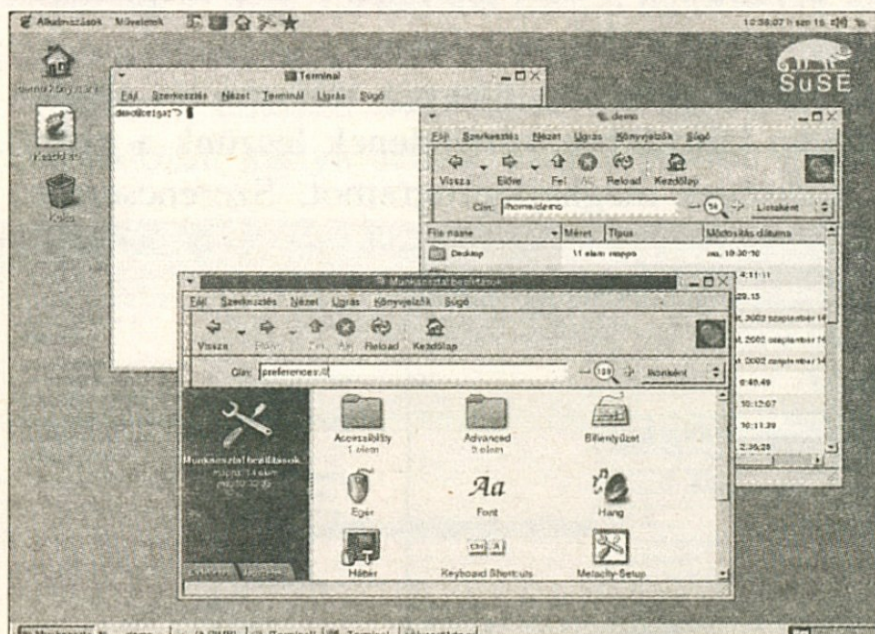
Alkalmazások Műveletek

10:38:07 h szo 15.

SuSE

Terminal

Fájl Szerkesztés Nézet Terminál Ugrás Súgó

demo@tetszt:~$

demo

Fájl Szerkesztés Nézet Ugrás Könyvjelzők Súgó

Vissza Előre Fel Reload Kezdőlap

Cím: /home/demo

Listaként

| File name | Méret | Típus | Módosítás dátuma |
|---|---|---|---|
| Desktop | 11 elem | mappa | ma, 10:30:10 |

Munkaasztal beállítások

Fájl Szerkesztés Nézet Ugrás Könyvjelzők Súgó

Vissza Előre Fel Reload Kezdőlap

Cím: preferences:///

Ikonként

Munkaasztal beállítások

Accessibility 1 elem

Advanced 5 elem

Billentyűzet

Egér

Aa Font

Hang

Háttér

Keyboard Shortcuts

Metacity Setup

Kuka

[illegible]